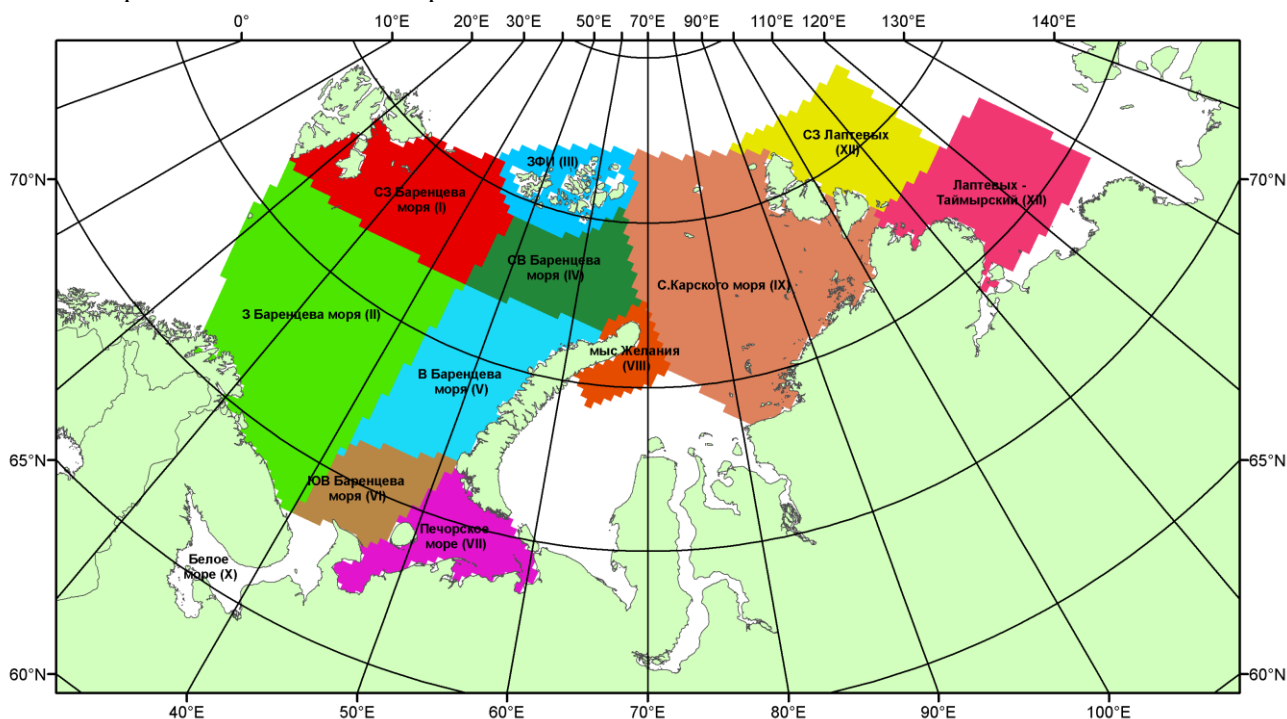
0°
10°E
20°E
30°E
50°E
70°E
90°E
110°E
120°E
130°E
140°E

70°N
70°N

СЗ Лаптевых (XII)
ЗФИ (III)
СЗ Баренцева моря (I)
Лаптевых - Таймырский (XII)
СВ Баренцева моря (IV)
С.Карского моря (IX)
З Баренцева моря (II)
мыс Желания (VIII)
В Баренцева моря (V)

65°N
65°N

ЮВ Баренцева моря (VI)
Печорское море (VII)
Белое море (X)

60°N
60°N

40°E
50°E
60°E
70°E
80°E
90°E
100°E